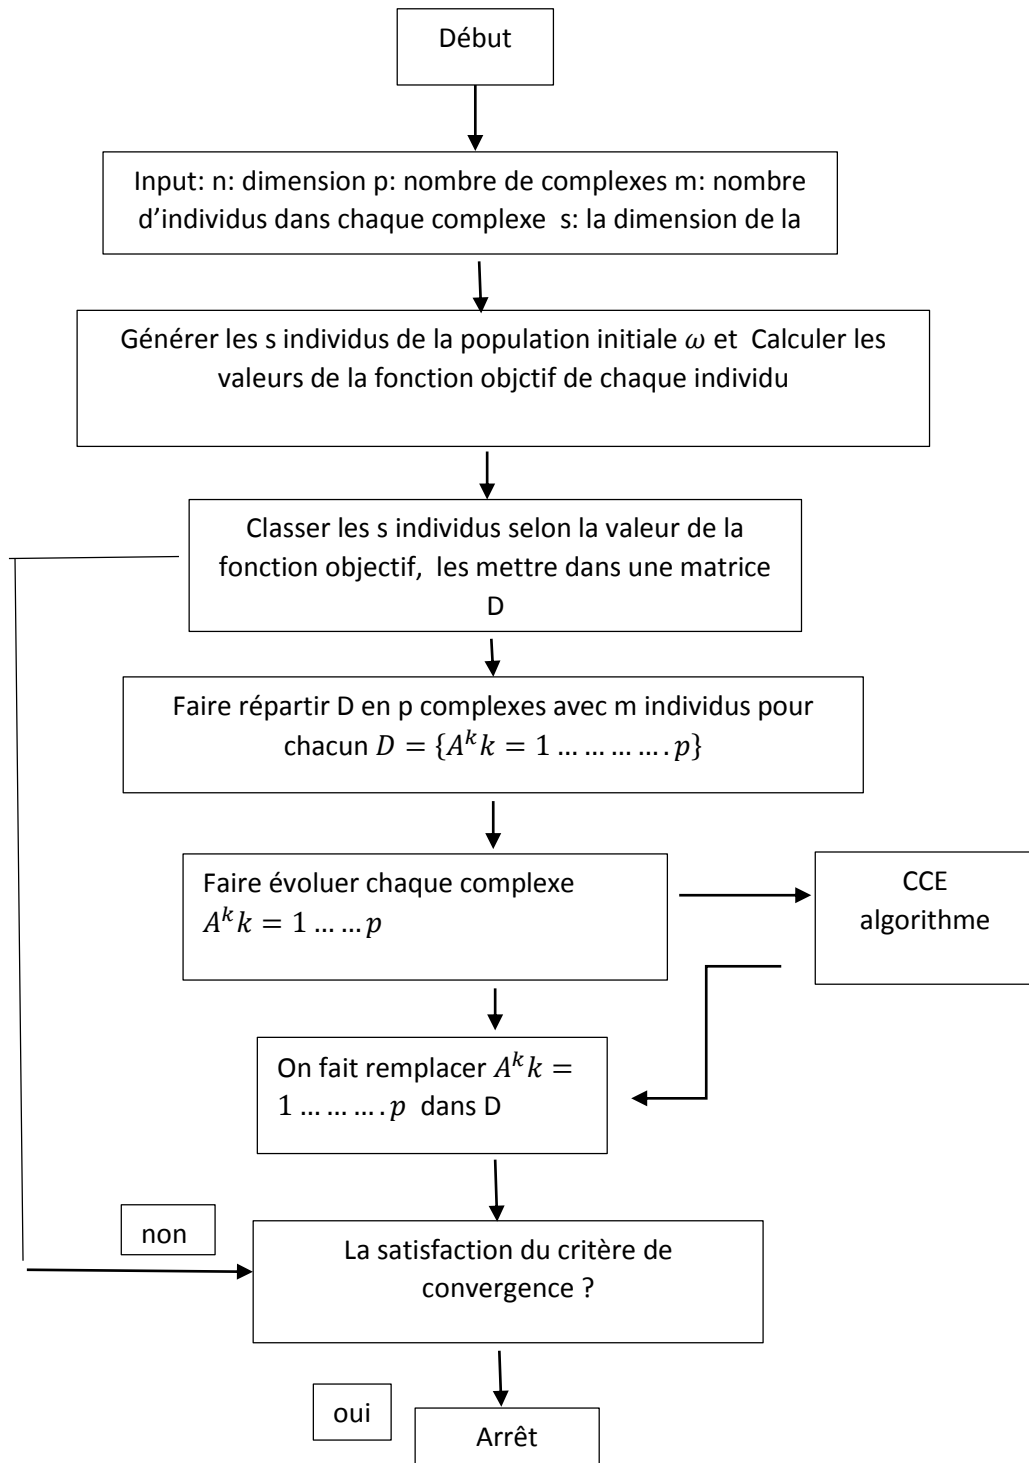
Début

Input: n: dimension p: nombre de complexes m: nombre d'individus dans chaque complexe s: la dimension de la

Générer les s individus de la population initiale $\omega$ et Calculer les valeurs de la fonction objctif de chaque individu

Classer les s individus selon la valeur de la fonction objectif, les mettre dans une matrice D

Faire répartir D en p complexes avec m individus pour chacun $D = \{A^k k = 1 \dots \dots \dots \dots . p\}$

Faire évoluer chaque complexe $A^k k = 1 \dots \dots p$

CCE algorithme

On fait remplacer $A^k k = 1 \dots \dots \dots . p$ dans D

non

La satisfaction du critère de convergence ?

oui

Arrêt